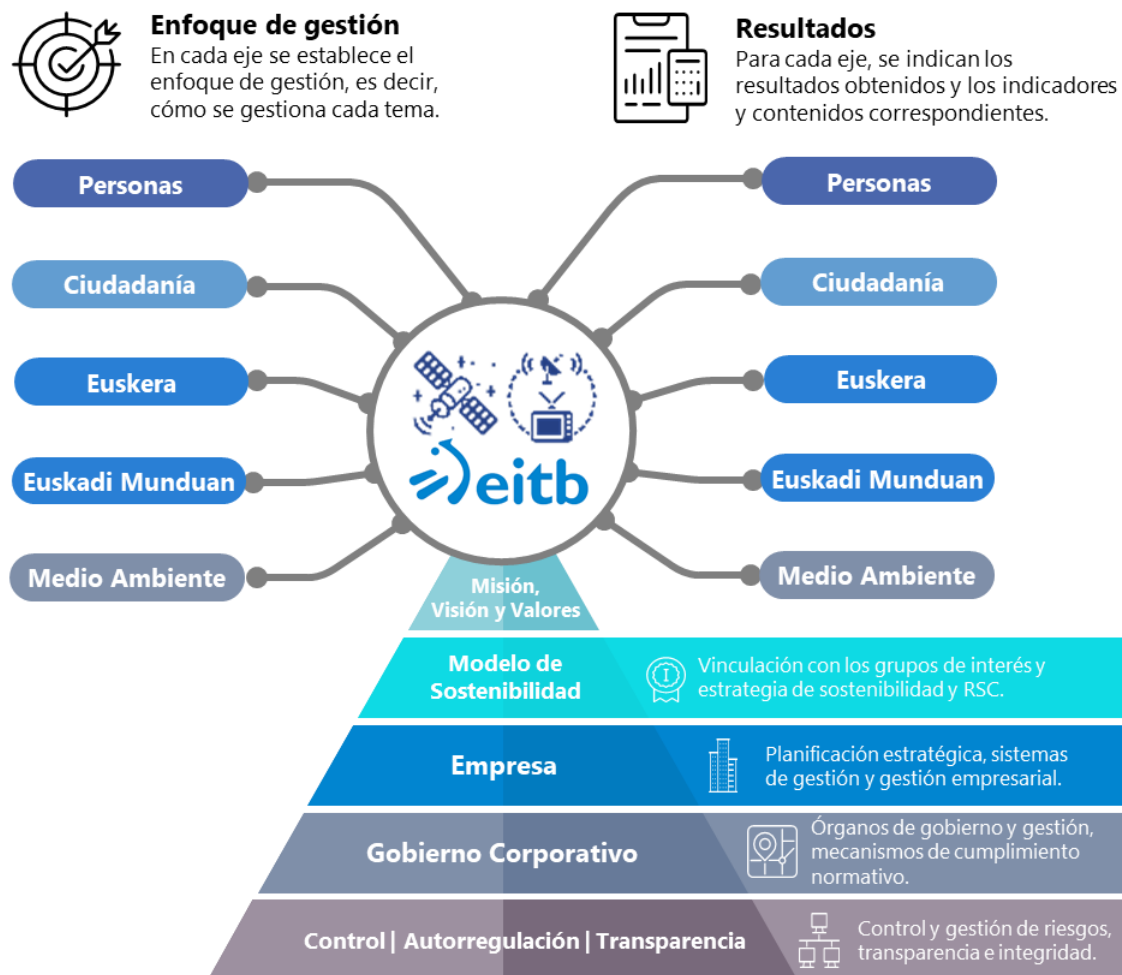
Enfoque de gestión
En cada eje se establece el enfoque de gestión, es decir, cómo se gestiona cada tema.

Resultados
Para cada eje, se indican los resultados obtenidos y los indicadores y contenidos correspondientes.

Personas
Ciudadanía
Euskera
Euskadi Munduan
Medio Ambiente

Personas
Ciudadanía
Euskera
Euskadi Munduan
Medio Ambiente

eitb

Misión, Visión y Valores

Modelo de Sostenibilidad
Vinculación con los grupos de interés y estrategia de sostenibilidad y RSC.

Empresa
Planificación estratégica, sistemas de gestión y gestión empresarial.

Gobierno Corporativo
Órganos de gobierno y gestión, mecanismos de cumplimiento normativo.

Control | Autorregulación | Transparencia
Control y gestión de riesgos, transparencia e integridad.